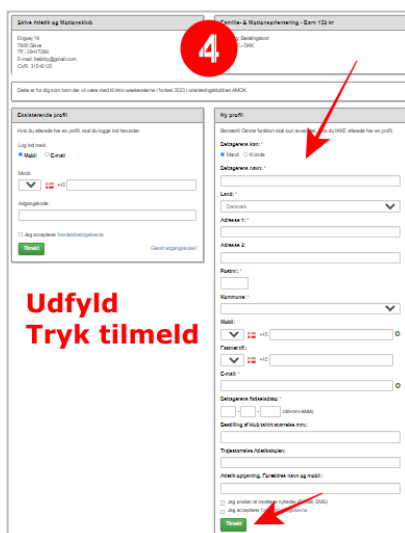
Skive Atletik og Motionsklub
Engvej 19
7800 Skive
Tlf.: 29447080
E-mail: helleby@gmail.com
CVR: 31548125

Familie- & Motionsorientering - Børn 150 kr
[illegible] Bestillingskod
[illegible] - SMK

4

Dette er for dig som bor der vil være med til trim weekenderne i foråret 2023 i orienteringsklubben AMOK

Eksisterende profil
Hvis du allerede har en profil, skal du logge ind herunder.
Log ind med:
Mobil E-mail
Mobil:
+45
Adgangskode:
Jeg accepterer handelsbetingelserne
Tilmeld
Glemt adgangskode?

Udfyld
Tryk tilmeld

Ny profil
Bemærk! Denne funktion skal kun anvendes, hvis du IKKE allerede har en profil.
Deltagerens køn: *
Mand Kvinde
Deltagerens navn: *
Land: *
Danmark
Adresse 1: *
Adresse 2:
Postnr.: *
Kommune: *
Mobil:
+45
Fastnet tlf.:
+45
E-mail: *
Deltagerens fødselsdato: *
(dd-mm-åååå)
Bestilling af klub tshirt størrelse mm:
Trøjestørrelse Atletikklubben:
Atletik oplysning. Forældres navn og mobil :
Jeg ønsker at modtage nyheder (E-MAIL, SMS)
Jeg accepterer handelsbetingelserne
Tilmeld